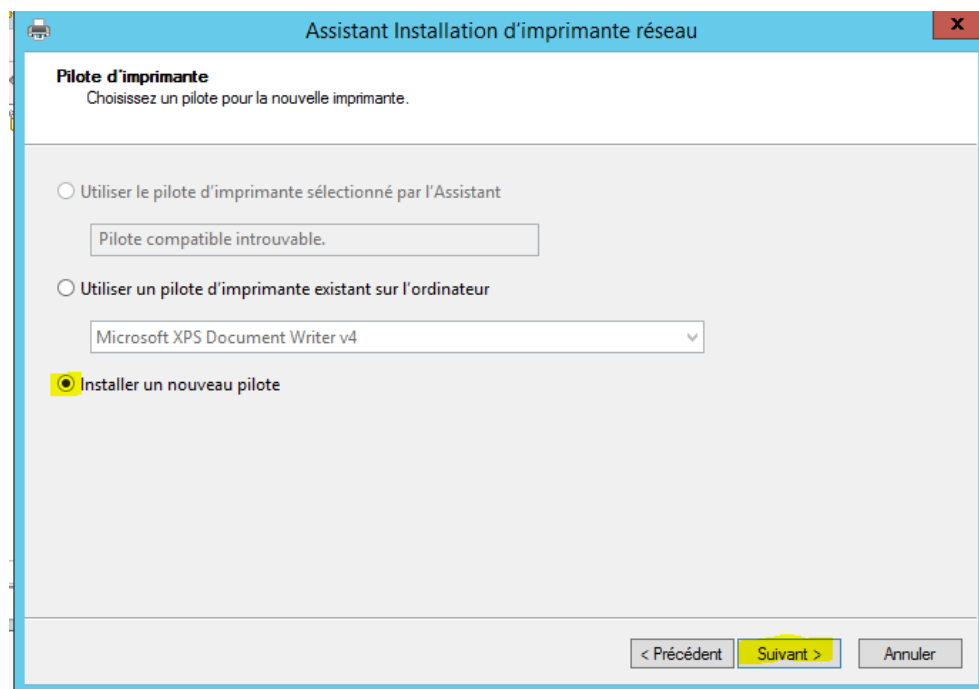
Assistant Installation d'imprimante réseau

Pilote d'imprimante
Choisissez un pilote pour la nouvelle imprimante.

Utiliser le pilote d'imprimante sélectionné par l'Assistant

Pilote compatible introuvable.

Utiliser un pilote d'imprimante existant sur l'ordinateur

Microsoft XPS Document Writer v4

Installer un nouveau pilote

< Précédent | Suivant > | Annuler